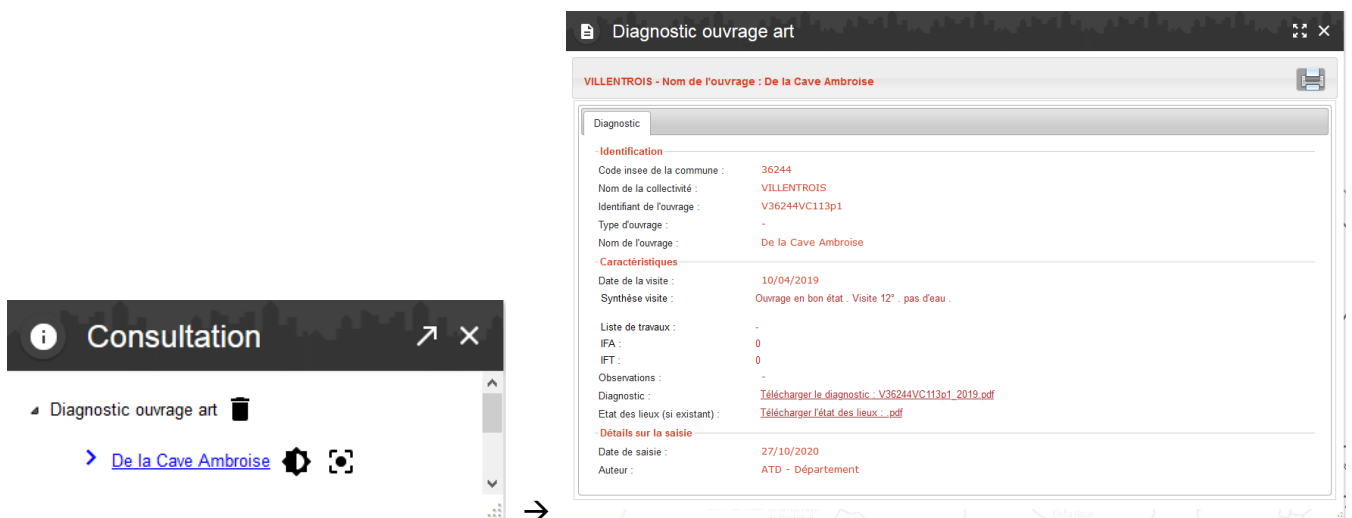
Consultation

Diagnostic ouvrage art

De la Cave Ambroise

→

Diagnostic ouvrage art

VILLENTROIS - Nom de l'ouvrage : De la Cave Ambroise

Diagnostic

Identification

Code insee de la commune : 36244
Nom de la collectivité : VILLENTROIS
Identifiant de l'ouvrage : V36244VC113p1
Type d'ouvrage : -
Nom de l'ouvrage : De la Cave Ambroise

Caractéristiques

Date de la visite : 10/04/2019
Synthèse visite : Ouvrage en bon état . Visite 12° . pas d'eau .

Liste de travaux : -
IFA : 0
IFT : 0
Observations : -
Diagnostic : Télécharger le diagnostic : V36244VC113p1_2019.pdf
Etat des lieux (si existant) : Télécharger l'état des lieux : .pdf

Détails sur la saisie

Date de saisie : 27/10/2020
Auteur : ATD - Département